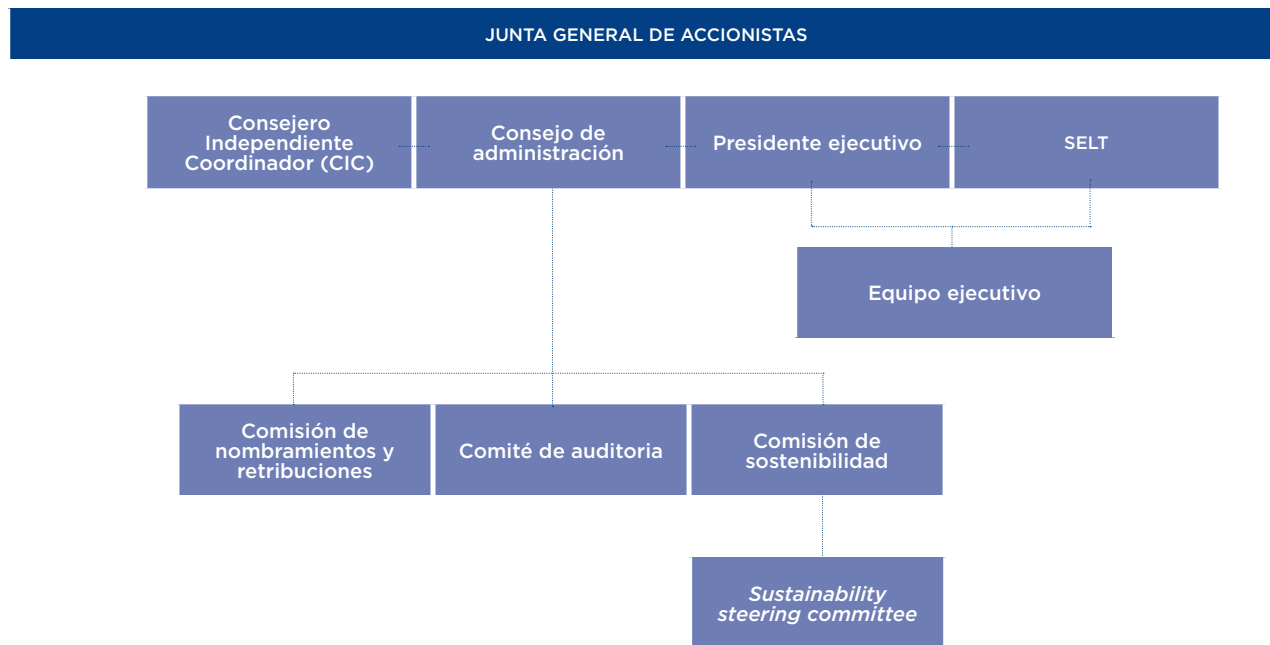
JUNTA GENERAL DE ACCIONISTAS

Consejero Independiente Coordinador (CIC)

Consejo de administración

Presidente ejecutivo

SELT

Equipo ejecutivo

Comisión de nombramientos y retribuciones

Comité de auditoria

Comisión de sostenibilidad

Sustainability steering committee